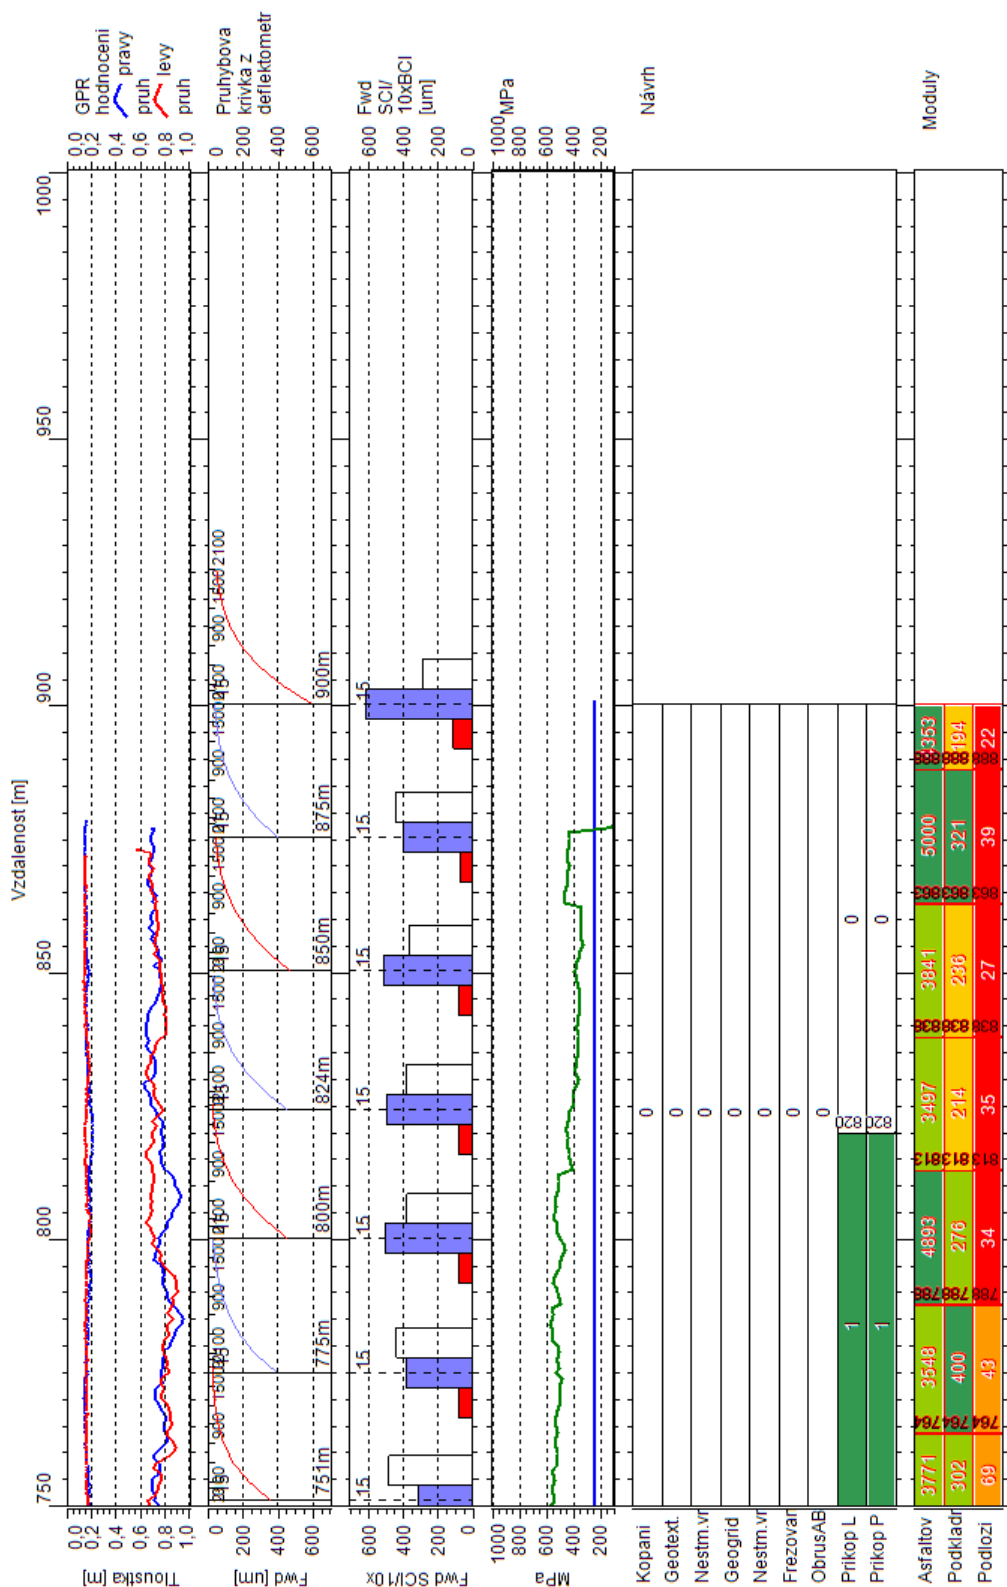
Vzdalenost [m]

750
800
850
900
950
1000

GPR hodnoceni
pravy pruh
levy pruh
0,0
0,2
0,4
0,6
0,8
1,0
Tloustka [m]

Pruhybova krivka z deflektometr
0
200
400
600
Fwd [um]
751m
775m
800m
824m
850m
875m
900m

Fwd SCI/10xBCI [um]
600
400
200
0
Fwd SCI/10x
15

1000 MPa
800
600
400
200
MPa

Návrh

Kopani
Geotext.
Nestm.vr
Geogrid
Nestm.vr
Frezovan
ObrusAB
Prikop L
Prikop P
0
0
0
0
0
0
0
820
820
1
1
0
0

Moduly
Asfaltov
Podklad
Podlozi

| 764 | 3771 | 302 | 69 |
|---|---|---|---|
| 764 | 3548 | 400 | 43 |
| 788 | 4893 | 276 | 34 |
| 813 | 3497 | 214 | 35 |
| 838 | 3841 | 236 | 27 |
| 863 | 5000 | 321 | 39 |
| 888 | 353 | 194 | 22 |